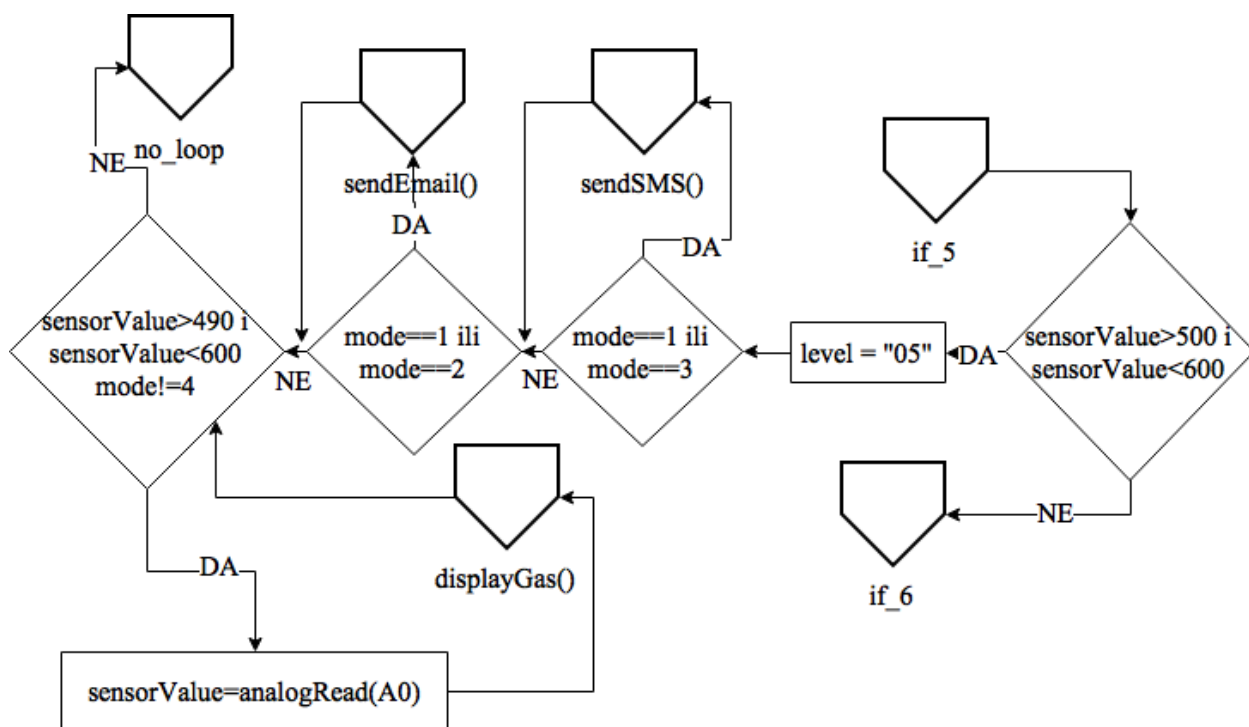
if_5

sensorValue>500 i sensorValue<600

DA

level = "05"

mode==1 ili mode==3

DA

sendSMS()

NE

mode==1 ili mode==2

DA

sendEmail()

NE

sensorValue>490 i sensorValue<600 mode!=4

NE

no_loop

DA

sensorValue=analogRead(A0)

displayGas()

NE

if_6